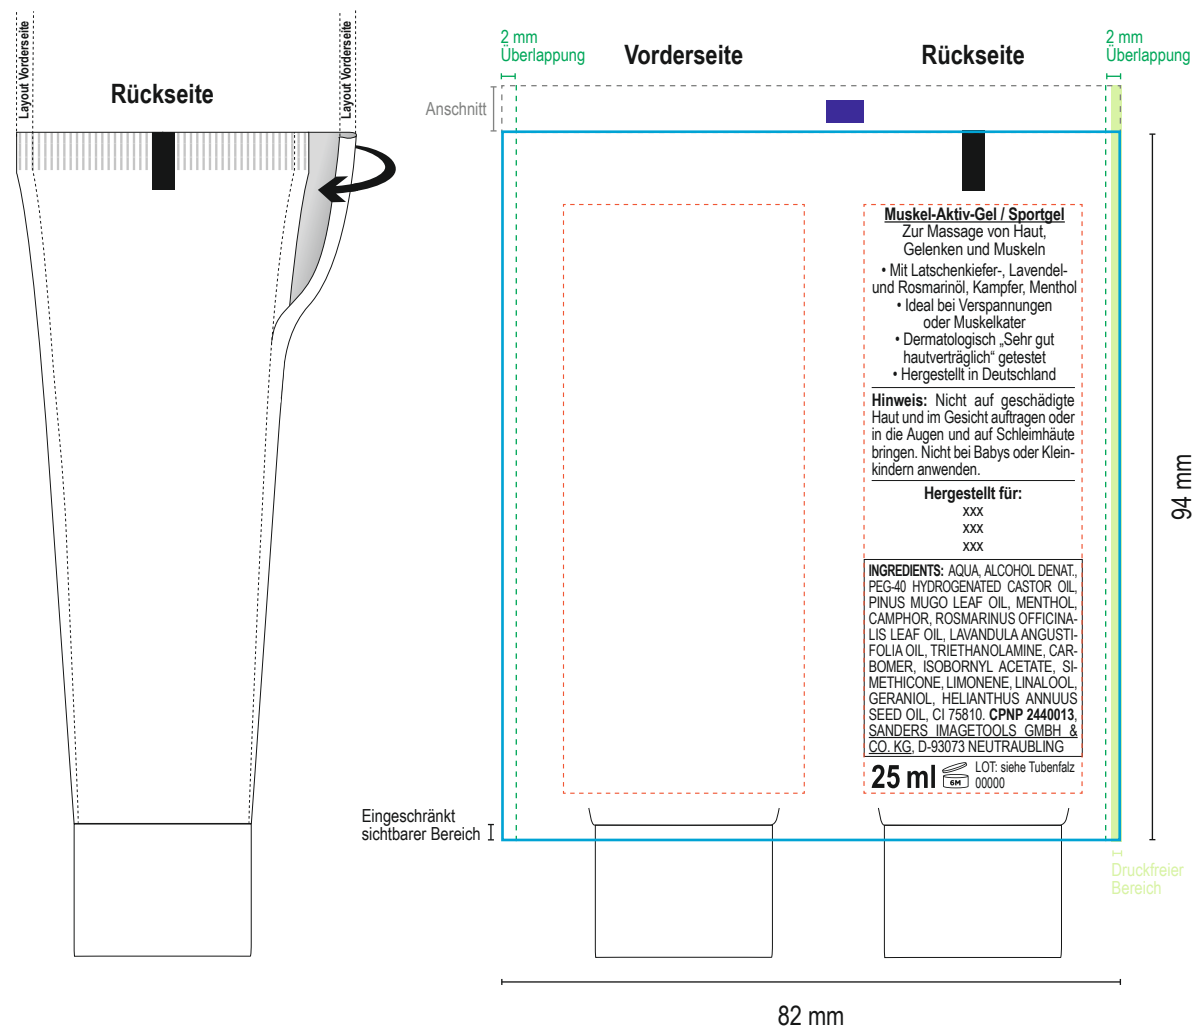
Layout Vorderseite

Rückseite

Layout Vorderseite

2 mm
Überlappung

Vorderseite

Rückseite

2 mm
Überlappung

Anschnitt

Muskel-Aktiv-Gel / Sportgel
Zur Massage von Haut, Gelenken und Muskeln

• Mit Latschenkiefer-, Lavendel- und Rosmarinöl, Kampfer, Menthol
• Ideal bei Verspannungen oder Muskelkater
• Dermatologisch „Sehr gut hautverträglich“ getestet
• Hergestellt in Deutschland

**Hinweis:** Nicht auf geschädigte Haut und im Gesicht auftragen oder in die Augen und auf Schleimhäute bringen. Nicht bei Babys oder Kleinkindern anwenden.

Hergestellt für:
xxx
xxx
xxx

INGREDIENTS: AQUA, ALCOHOL DENAT., PEG-40 HYDROGENATED CASTOR OIL, PINUS MUGO LEAF OIL, MENTHOL, CAMPHOR, ROSMARINUS OFFICINALIS LEAF OIL, LAVANDULA ANGUSTIFOLIA OIL, TRIETHANOLAMINE, CARBOMER, ISOBORNYL ACETATE, SIMETHICONE, LIMONENE, LINALOOL, GERANIOL, HELIANTHUS ANNUUS SEED OIL, CI 75810. CPNP 2440013, SANDERS IMAGETOOLS GMBH & CO. KG, D-93073 NEUTRAUBLING

25 ml 6M LOT: siehe Tubenfalz 00000

94 mm

Eingeschränkt sichtbarer Bereich

Druckfreier Bereich

82 mm